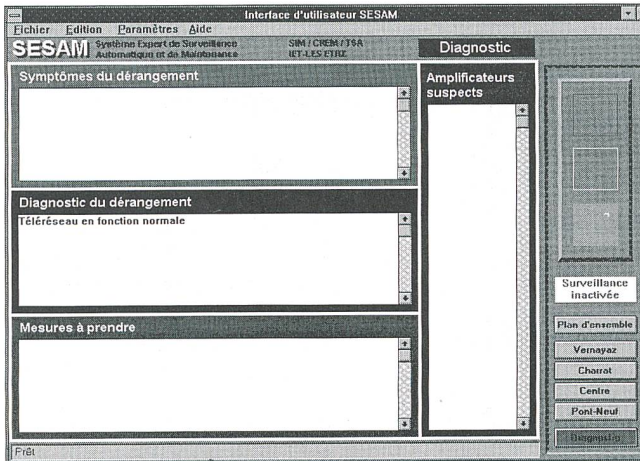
Interface d'utilisateur SESAM

Fichier Edition Paramètres Aide

SESAM Système Expert de Surveillance Automatique et de Maintenance

SIM / CREM / TSA
IET-LES ETRZ

Diagnostic

Symptômes du dérangement

Diagnostic du dérangement

Téléréseau en fonction normale

Mesures à prendre

Amplificateurs suspects

Surveillance inactivée

Plan d'ensemble

Vernayaz

Charrat

Centre

Pont-Neuf

Diagnostic

Prêt